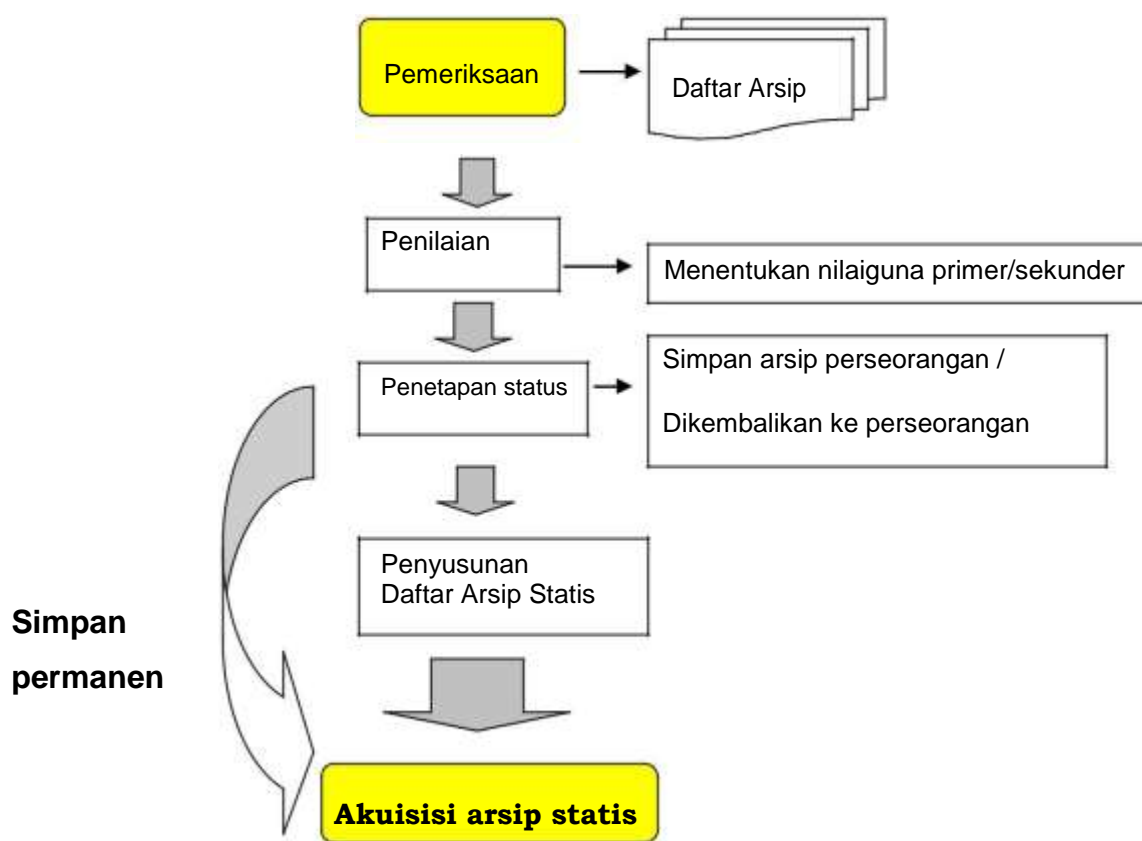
Pemeriksaan

Daftar Arsip

Penilaian

Menentukan nilaiguna primer/sekunder

Penetapan status

Simpan arsip perseorangan /

Dikembalikan ke perseorangan

Penyusunan
Daftar Arsip Statis

Simpan

permanen

Akuisisi arsip statis